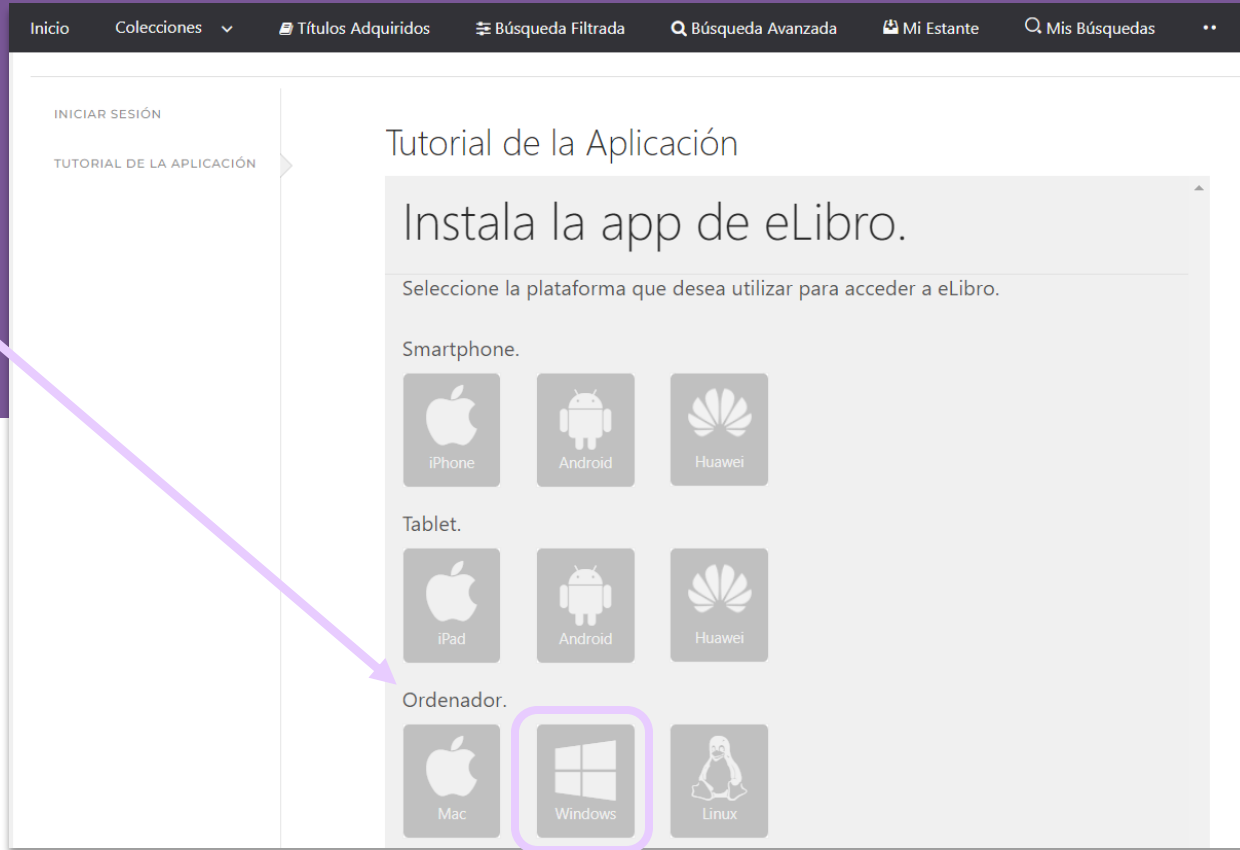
Inicio Colecciones Títulos Adquiridos Búsqueda Filtrada Búsqueda Avanzada Mi Estante Mis Búsquedas

INICIAR SESIÓN

TUTORIAL DE LA APLICACIÓN

Tutorial de la Aplicación

Instala la app de eLibro.

Seleccione la plataforma que desea utilizar para acceder a eLibro.

Smartphone.

iPhone Android Huawei

Tablet.

iPad Android Huawei

Ordenador.

Mac Windows Linux